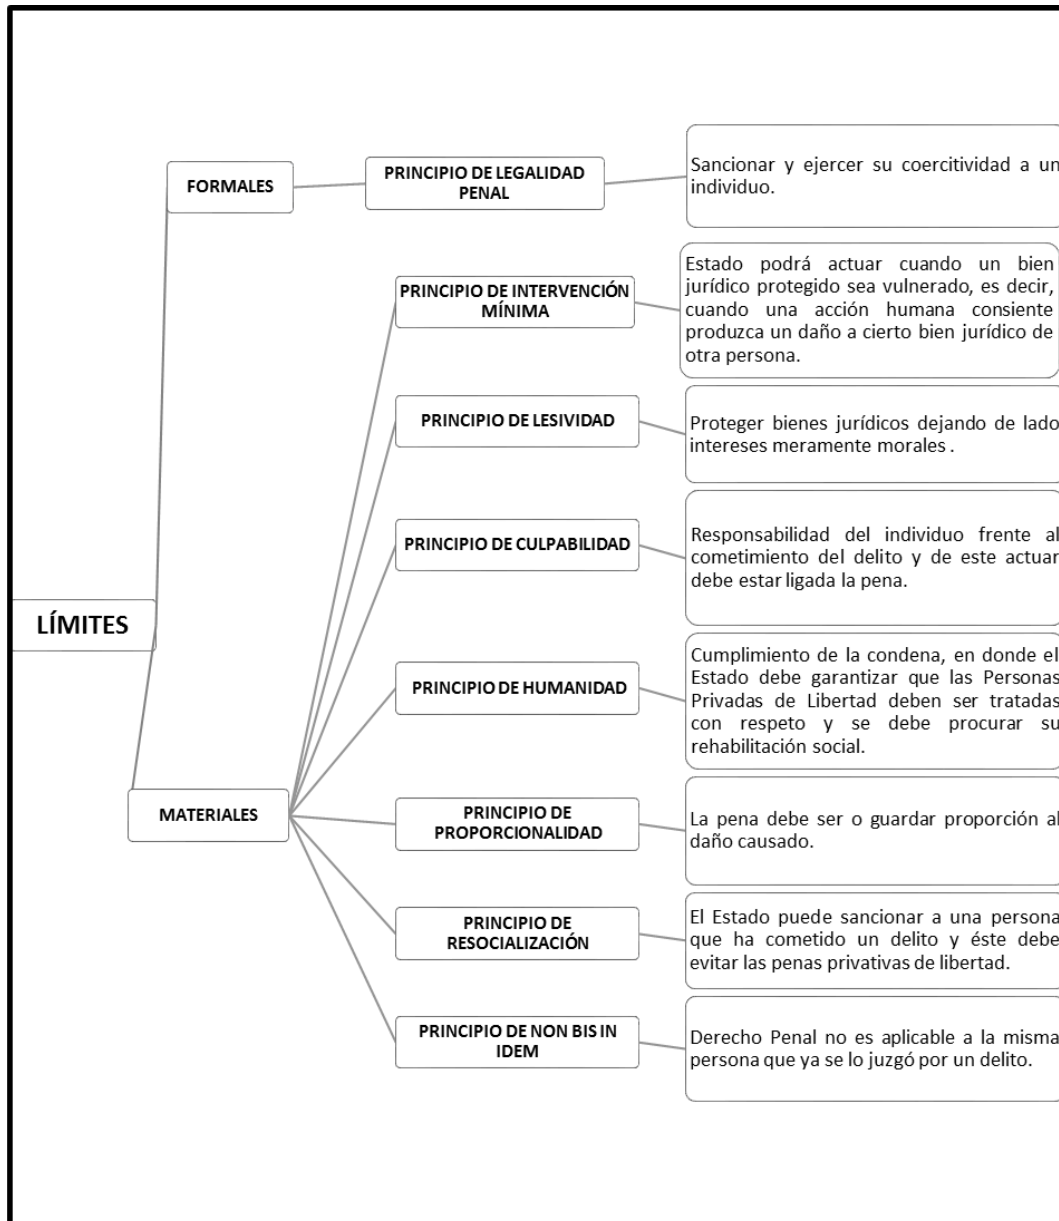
LÍMITES

FORMALES

PRINCIPIO DE LEGALIDAD PENAL

Sancionar y ejercer su coercitividad a un individuo.

MATERIALES

PRINCIPIO DE INTERVENCIÓN MÍNIMA

Estado podrá actuar cuando un bien jurídico protegido sea vulnerado, es decir, cuando una acción humana consiente produzca un daño a cierto bien jurídico de otra persona.

PRINCIPIO DE LESIVIDAD

Proteger bienes jurídicos dejando de lado intereses meramente morales .

PRINCIPIO DE CULPABILIDAD

Responsabilidad del individuo frente al cometimiento del delito y de este actuar debe estar ligada la pena.

PRINCIPIO DE HUMANIDAD

Cumplimiento de la condena, en donde el Estado debe garantizar que las Personas Privadas de Libertad deben ser tratadas con respeto y se debe procurar su rehabilitación social.

PRINCIPIO DE PROPORCIONALIDAD

La pena debe ser o guardar proporción al daño causado.

PRINCIPIO DE RESOCIALIZACIÓN

El Estado puede sancionar a una persona que ha cometido un delito y éste debe evitar las penas privativas de libertad.

PRINCIPIO DE NON BIS IN IDEM

Derecho Penal no es aplicable a la misma persona que ya se lo juzgó por un delito.